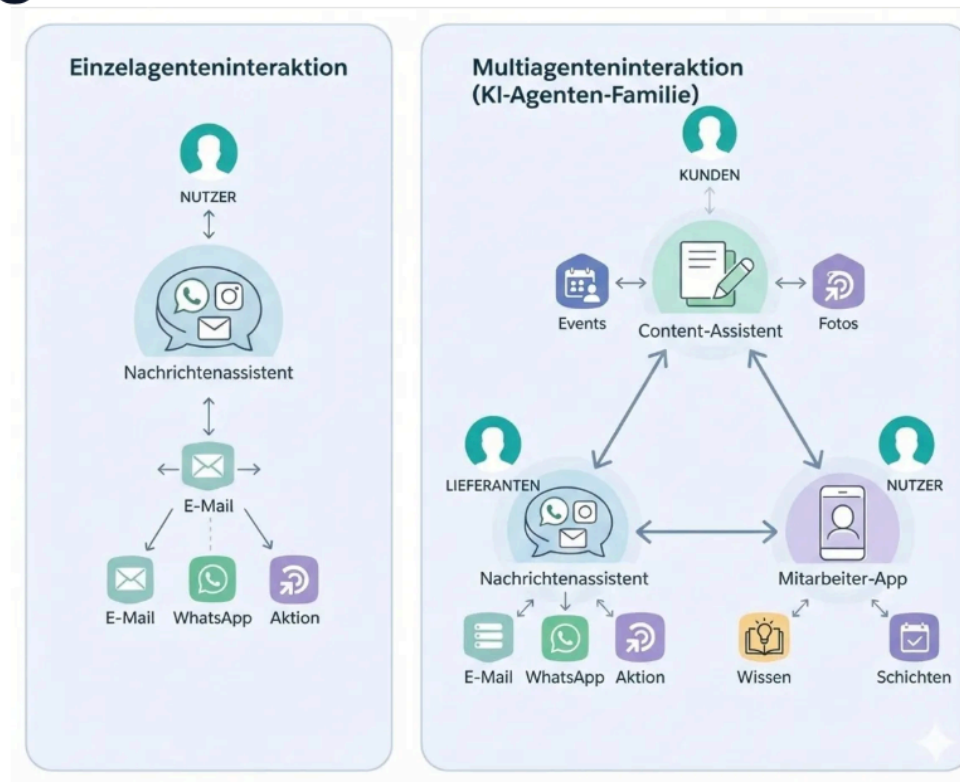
Einzelagenteninteraktion

NUTZER

Nachrichtenassistent

E-Mail

E-Mail WhatsApp Aktion

Multiagenteninteraktion (KI-Agenten-Familie)

KUNDEN

Events Content-Assistent Fotos

LIEFERANTEN

NUTZER

Nachrichtenassistent

Mitarbeiter-App

E-Mail WhatsApp Aktion

Wissen Schichten